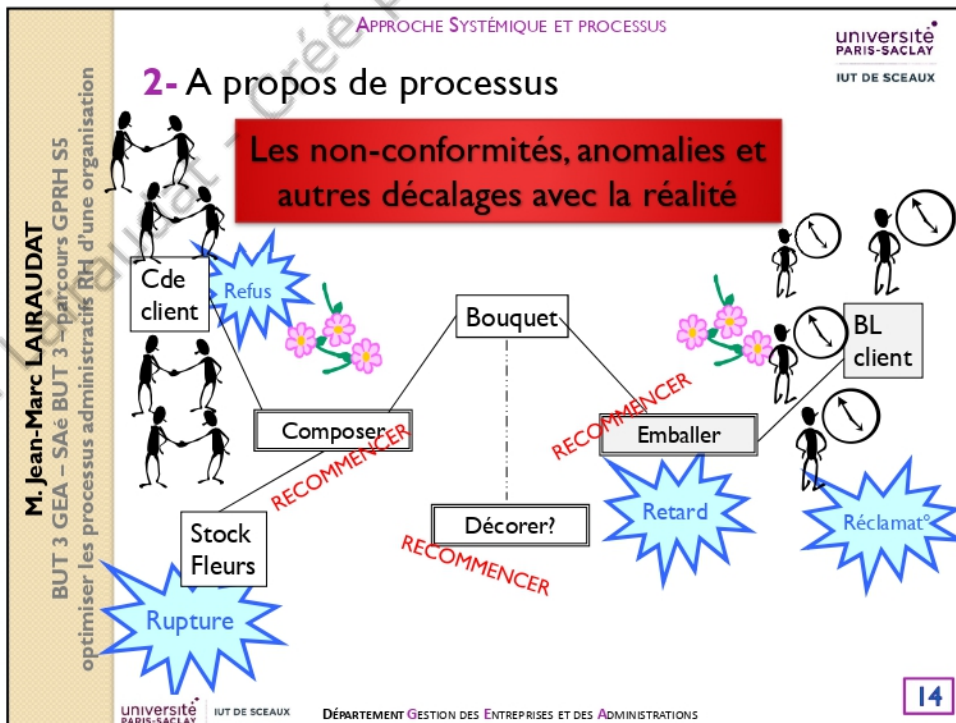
Approche Systémique et processus

université PARIS-SACLAY
IUT DE SCEAUX

2- A propos de processus

Les non-conformités, anomalies et autres décalages avec la réalité

M. Jean-Marc LAIRAUDAT
BUT 3 GEA – SAé BUT 3 – parcours GPRH S5
optimiser les processus administratifs RH d'une organisation

Cde client
Refus
Bouquet
BL client
Composer
RECOMMENCER
RECOMMENCER
Emballer
Stock Fleurs
Décorer?
RECOMMENCER
Retard
Réclamat°
Rupture

université PARIS-SACLAY
IUT DE SCEAUX
Département Gestion des Entreprises et des Administrations
14